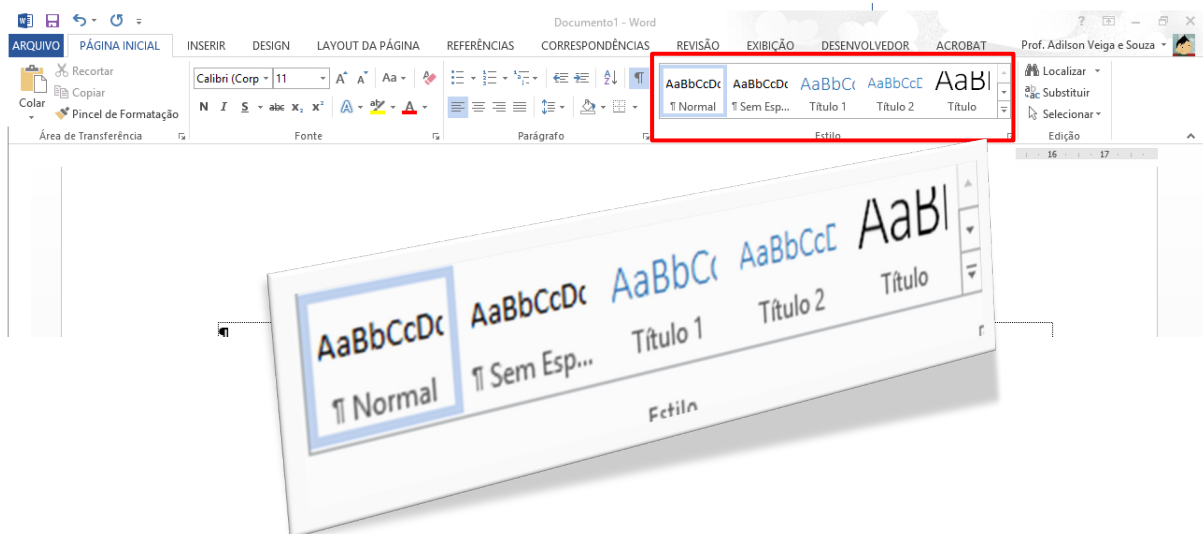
Documento1 - Word

ARQUIVO PÁGINA INICIAL INSERIR DESIGN LAYOUT DA PÁGINA REFERÊNCIAS CORRESPONDÊNCIAS REVISÃO EXIBIÇÃO DESENVOLVEDOR ACROBAT Prof. Adilson Veiga e Souza

Recortar
Copiar
Colar
Pincel de Formatação
Área de Transferência

Calibri (Corp 11
N I S abc $x_2$ $x^2$
Fonte

Parágrafo

AaBbCcDc ¶ Normal
AaBbCcDc ¶ Sem Esp...
AaBbCc Título 1
AaBbCcD Título 2
AaBl Título
Estilo

Localizar
Substituir
Selecionar
Edição

16 17

AaBbCcDc ¶ Normal
AaBbCcDc ¶ Sem Esp...
AaBbC Título 1
AaBbCcD Título 2
AaBl Título
Estilo